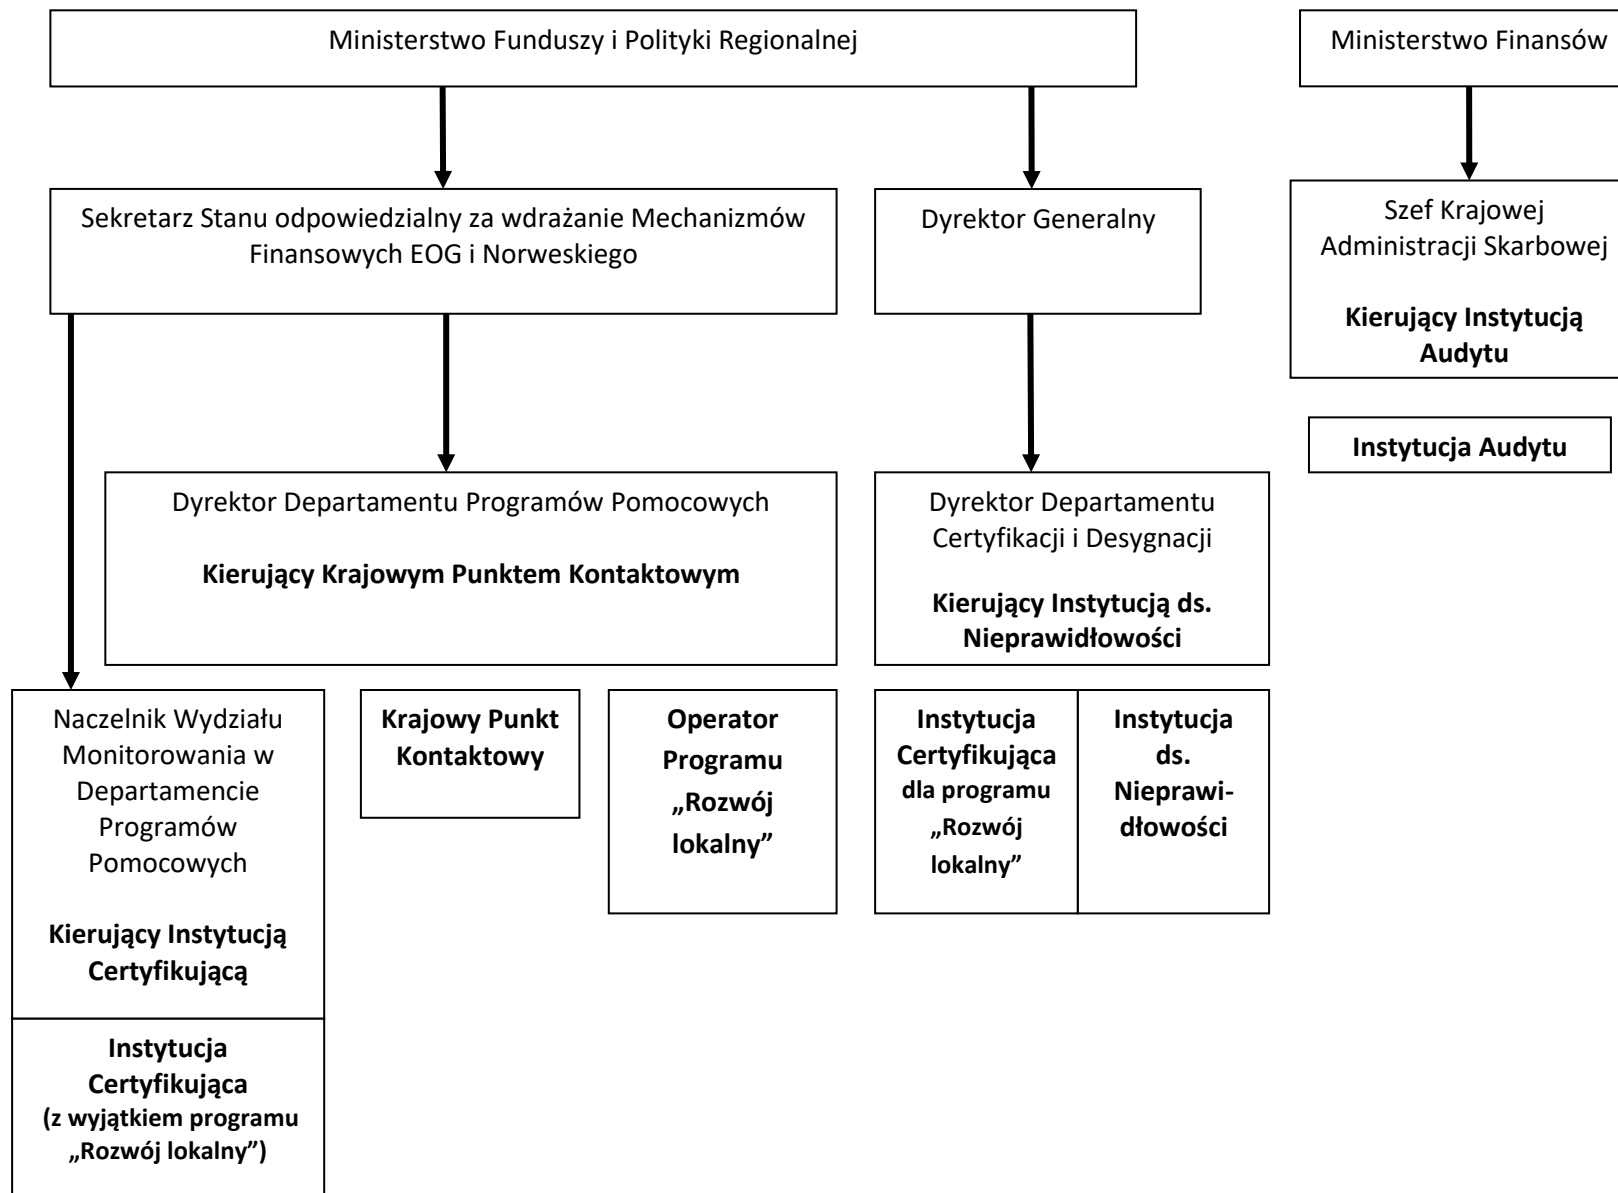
Ministerstwo Funduszy i Polityki Regionalnej

Ministerstwo Finansów

Sekretarz Stanu odpowiedzialny za wdrażanie Mechanizmów Finansowych EOG i Norweskiego

Dyrektor Generalny

Szef Krajowej Administracji Skarbowej

**Kierujący Instytucją Audytu**

**Instytucja Audytu**

Dyrektor Departamentu Programów Pomocowych

**Kierujący Krajowym Punktem Kontaktowym**

Dyrektor Departamentu Certyfikacji i Desygnacji

**Kierujący Instytucją ds. Nieprawidłowości**

Naczelnik Wydziału Monitorowania w Departamencie Programów Pomocowych

**Kierujący Instytucją Certyfikującą**

**Instytucja Certyfikująca (z wyjątkiem programu „Rozwój lokalny")**

**Krajowy Punkt Kontaktowy**

**Operator Programu „Rozwój lokalny"**

**Instytucja Certyfikująca dla programu „Rozwój lokalny"**

**Instytucja ds. Nieprawidłowości**